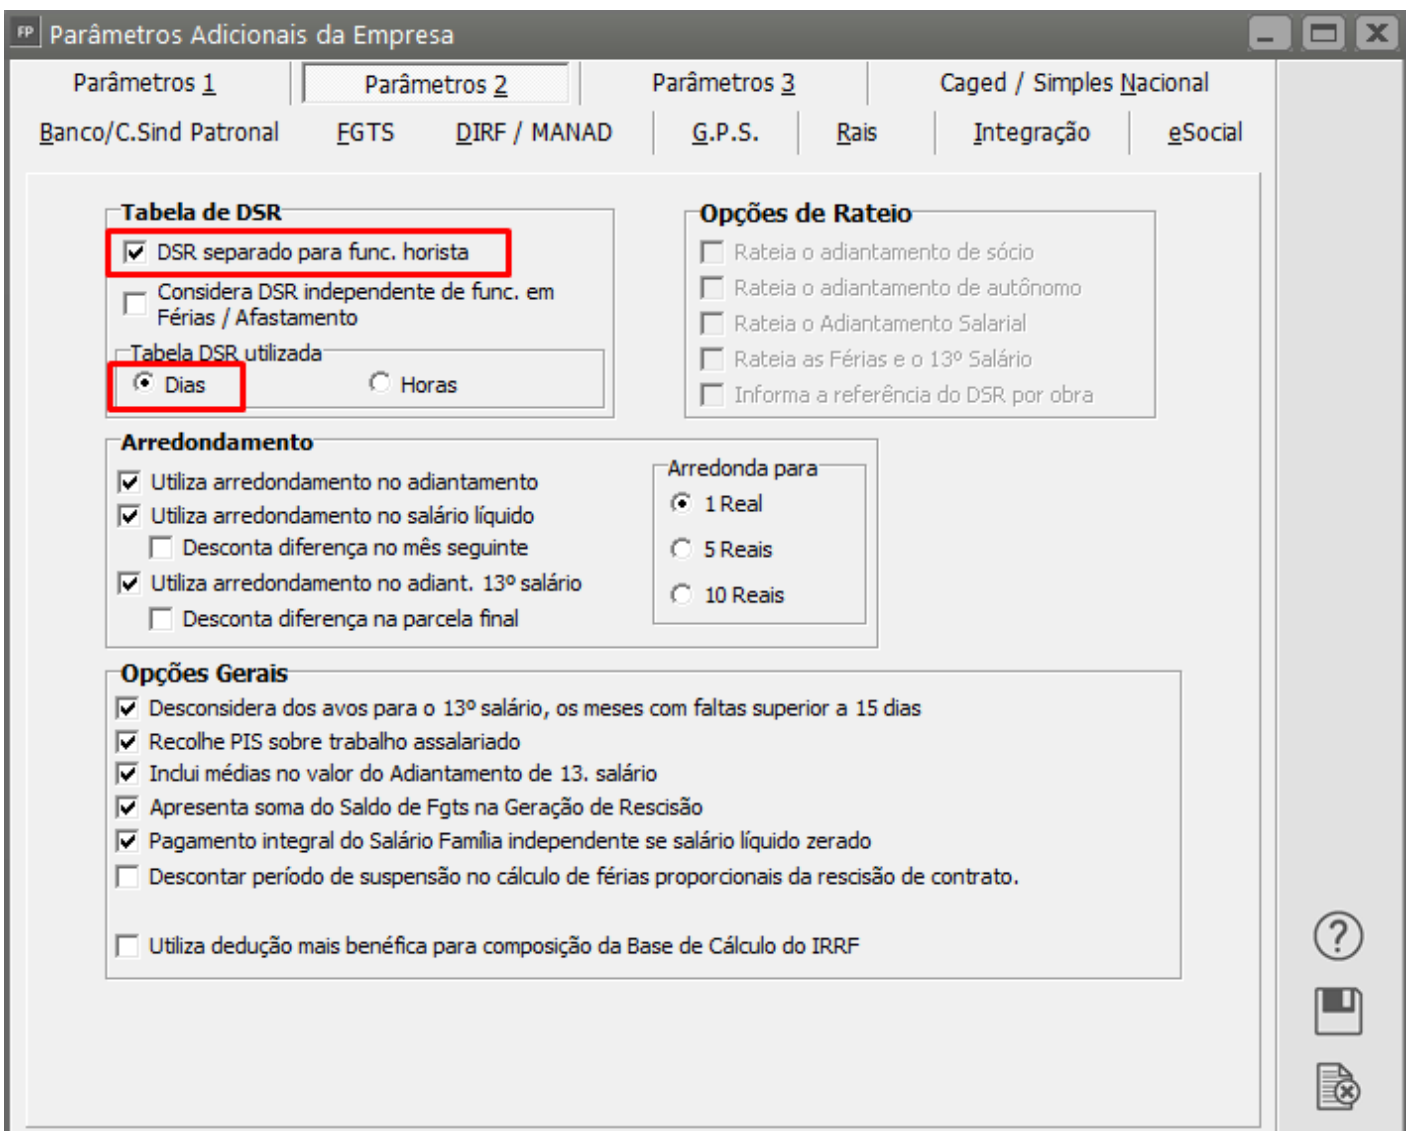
FP Parâmetros Adicionais da Empresa

Parâmetros 1
Parâmetros 2
Parâmetros 3
Caged / Simples Nacional
Banco/C.Sind Patronal
FGTS
DIRF / MANAD
G.P.S.
Rais
Integração
eSocial

Tabela de DSR
DSR separado para func. horista
Considera DSR independente de func. em Férias / Afastamento
Tabela DSR utilizada
Dias
Horas

Opções de Rateio
Rateia o adiantamento de sócio
Rateia o adiantamento de autônomo
Rateia o Adiantamento Salarial
Rateia as Férias e o 13º Salário
Informa a referência do DSR por obra

Arredondamento
Utiliza arredondamento no adiantamento
Utiliza arredondamento no salário líquido
Desconta diferença no mês seguinte
Utiliza arredondamento no adiant. 13º salário
Desconta diferença na parcela final
Arredonda para
1 Real
5 Reais
10 Reais

Opções Gerais
Desconsidera dos avos para o 13º salário, os meses com faltas superior a 15 dias
Recolhe PIS sobre trabalho assalariado
Inclui médias no valor do Adiantamento de 13. salário
Apresenta soma do Saldo de Fgts na Geração de Rescisão
Pagamento integral do Salário Família independente se salário líquido zerado
Descontar período de suspensão no cálculo de férias proporcionais da rescisão de contrato.
Utiliza dedução mais benéfica para composição da Base de Cálculo do IRRF